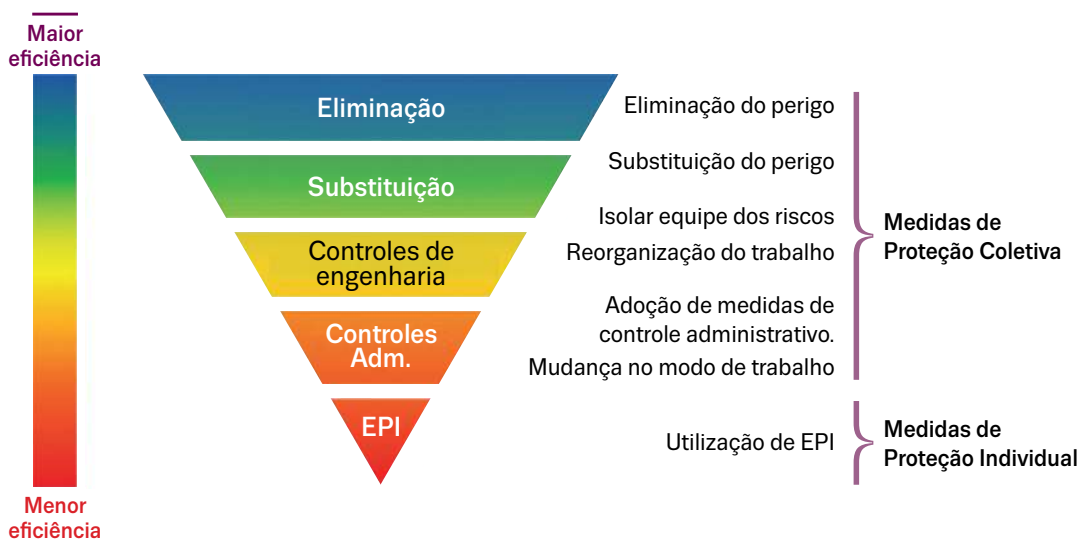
Maior eficiência

Menor eficiência

Eliminação

Substituição

Controles de engenharia

Controles Adm.

EPI

Eliminação do perigo

Substituição do perigo

Isolar equipe dos riscos

Reorganização do trabalho

Adoção de medidas de controle administrativo.

Mudança no modo de trabalho

Utilização de EPI

Medidas de Proteção Coletiva

Medidas de Proteção Individual